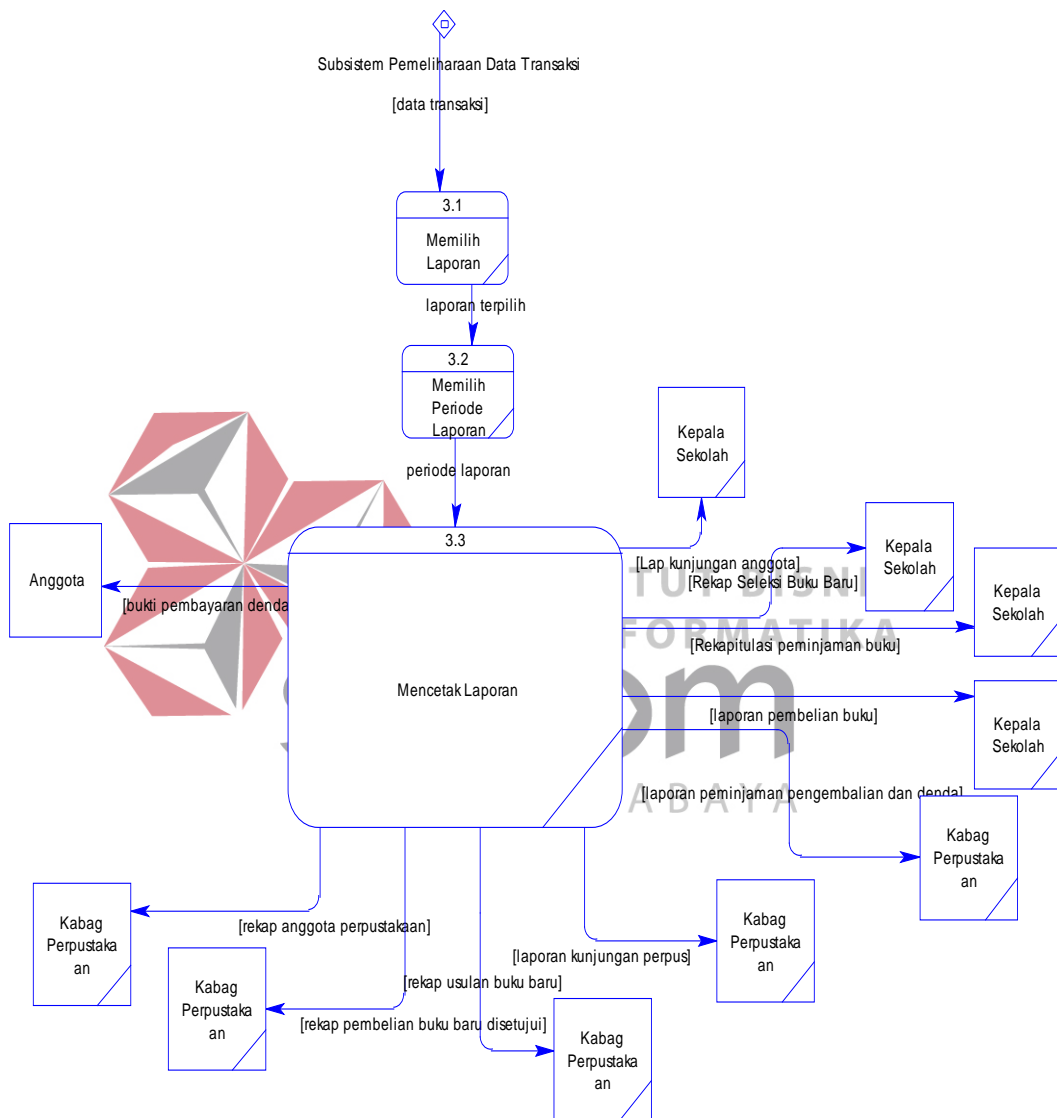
Subsistem Pemeliharaan Data Transaksi

[data transaksi]

3.1

Memilih Laporan

laporan terpilih

3.2

Memilih Periode Laporan

periode laporan

Kepala Sekolah

3.3

Anggota

[bukti pembayaran denda]

[Lap kunjungan anggota]

Kepala Sekolah

[Rekap Seleksi Buku Baru]

Kepala Sekolah

[Rekapitulasi peminjaman buku]

Mencetak Laporan

Kepala Sekolah

[laporan pembelian buku]

[laporan peminjaman pengembalian dan denda]

Kabag Perpustakaan

Kabag Perpustakaan

[rekap anggota perpustakaan]

Kabag Perpustakaan

[laporan kunjungan perpus]

Kabag Perpustakaan

[rekap usulan buku baru]

[rekap pembelian buku baru disetujui]

Kabag Perpustakaan